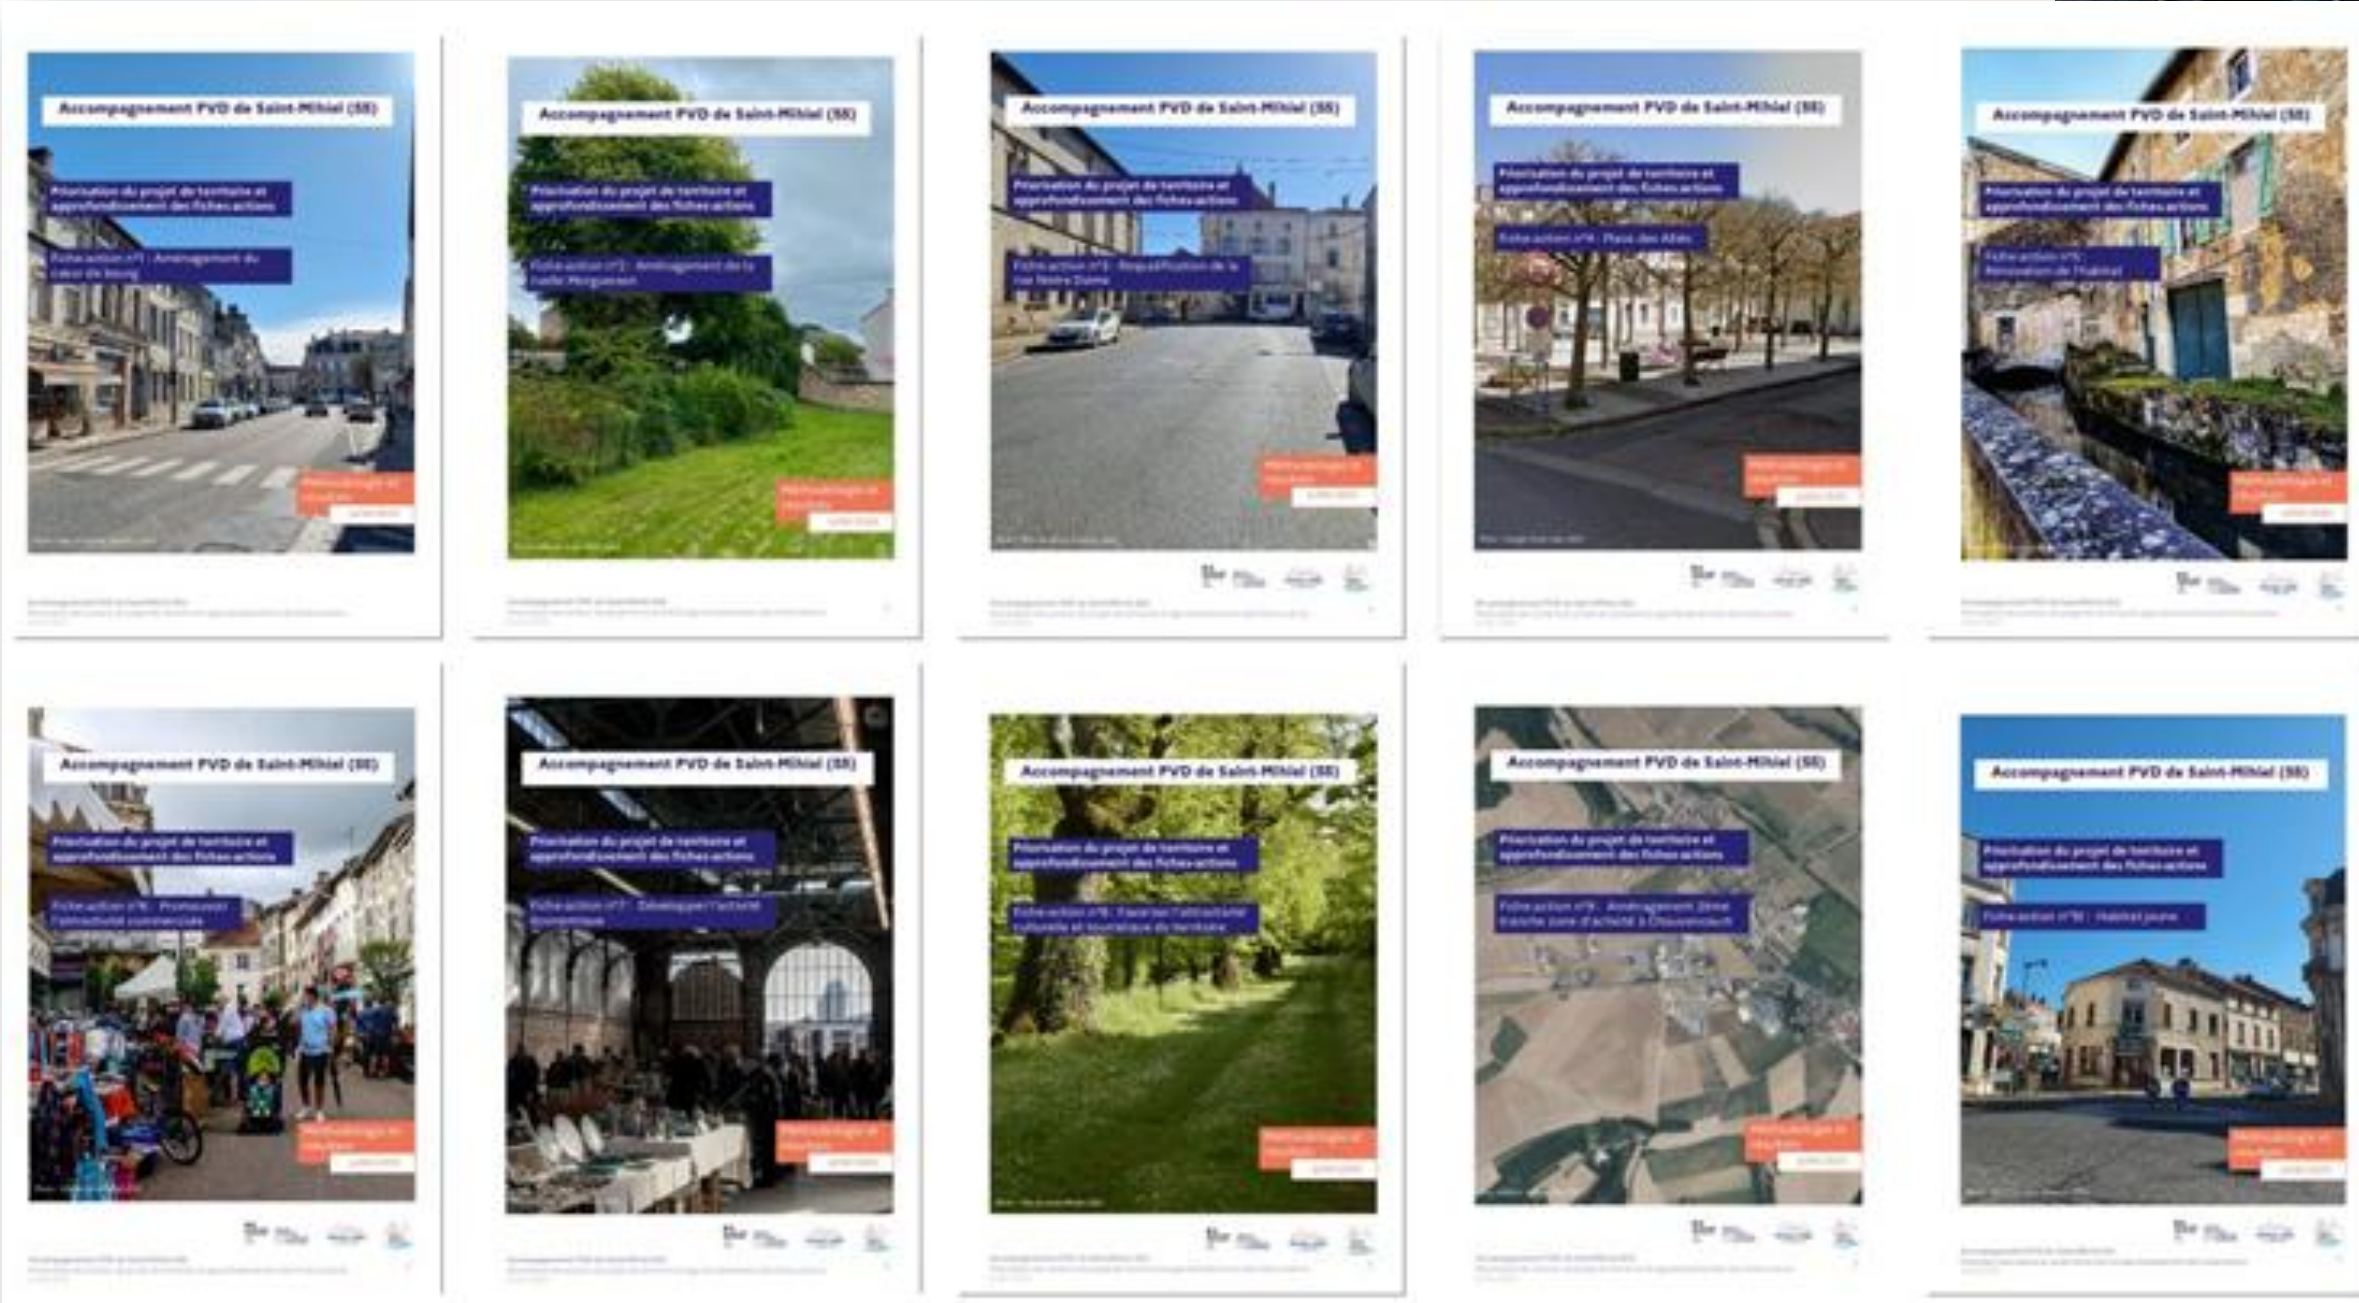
Accompagnement PVD de Saint-Mihiel (55)

Priorisation du projet de territoire et approfondissement des fiches-actions

Fiche-action n°1 : Aménagement du cœur de bourg

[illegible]

Accompagnement PVD de Saint-Mihiel (55)

Priorisation du projet de territoire et approfondissement des fiches-actions

Fiche-action n°2 : Aménagement de la Ruelle Marguerite

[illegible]

Accompagnement PVD de Saint-Mihiel (55)

Priorisation du projet de territoire et approfondissement des fiches-actions

Fiche-action n°3 : Requalification de la rue Notre Dame

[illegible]

Accompagnement PVD de Saint-Mihiel (55)

Priorisation du projet de territoire et approfondissement des fiches-actions

Fiche-action n°4 : Place des Allés

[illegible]

Accompagnement PVD de Saint-Mihiel (55)

Priorisation du projet de territoire et approfondissement des fiches-actions

Fiche-action n°5 : Rénovation de l'habitat

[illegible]

Accompagnement PVD de Saint-Mihiel (55)

Priorisation du projet de territoire et approfondissement des fiches-actions

Fiche-action n°6 : Promouvoir l'attractivité commerciale

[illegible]

Accompagnement PVD de Saint-Mihiel (55)

Priorisation du projet de territoire et approfondissement des fiches-actions

Fiche-action n°7 : Développer l'activité économique

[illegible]

Accompagnement PVD de Saint-Mihiel (55)

Priorisation du projet de territoire et approfondissement des fiches-actions

Fiche-action n°8 : Favoriser l'attractivité culturelle et touristique du territoire

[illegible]

Accompagnement PVD de Saint-Mihiel (55)

Priorisation du projet de territoire et approfondissement des fiches-actions

Fiche-action n°9 : Aménagement 2ème tranche zone d'activité à Chauvoncourt

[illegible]

Accompagnement PVD de Saint-Mihiel (55)

Priorisation du projet de territoire et approfondissement des fiches-actions

Fiche-action n°10 : Habitat jeune

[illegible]